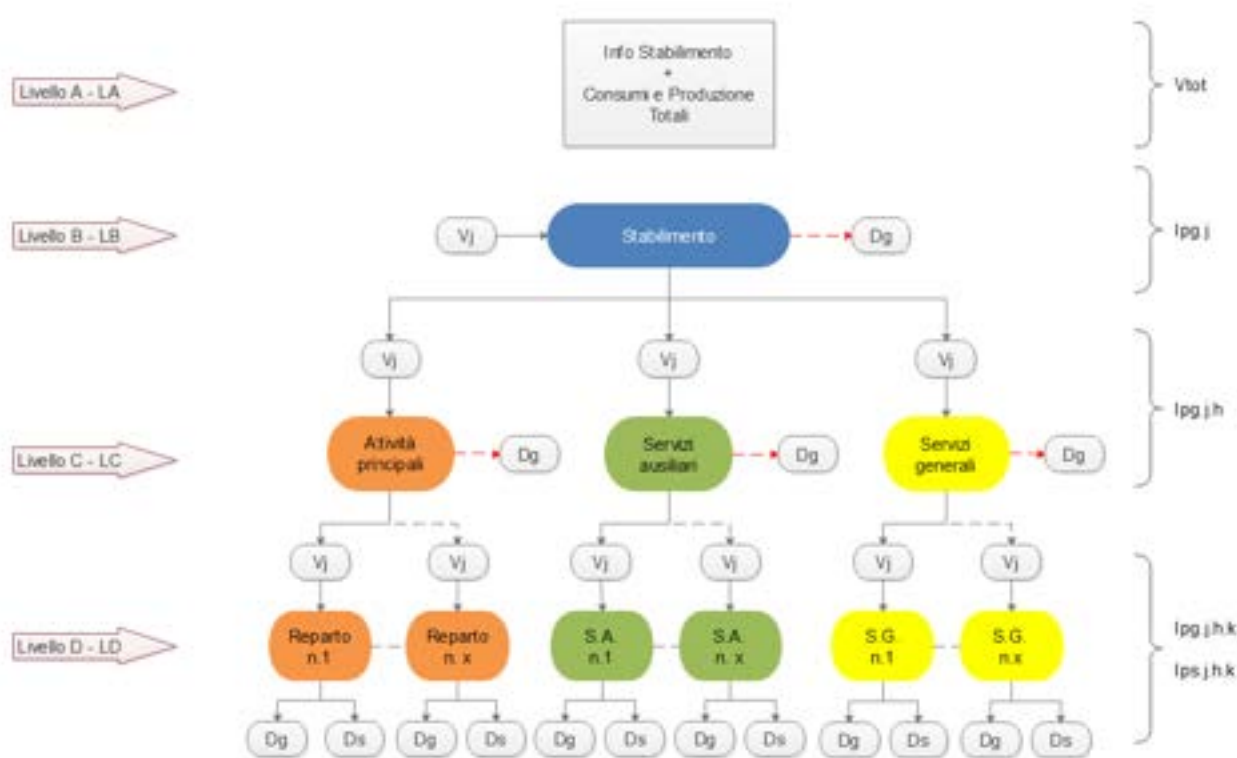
Livello A - LA

Info Stabilimento
+
Consumi e Produzione Totali

Vtot

Livello B - LB

Vj

Stabilimento

Dg

Ipg.j

Vj

Vj

Vj

Ipg.j.h

Livello C - LC

Attività principali

Dg

Servizi ausiliari

Dg

Servizi generali

Dg

Vj

Vj

Vj

Vj

Vj

Vj

Livello D - LD

Reparto n.1

Reparto n. x

S.A. n.1

S.A. n. x

S.G. n.1

S.G. n.x

Ipg.j.h.k

Ips.j.h.k

Dg

Ds

Dg

Ds

Dg

Ds

Dg

Ds

Dg

Ds

Dg

Ds